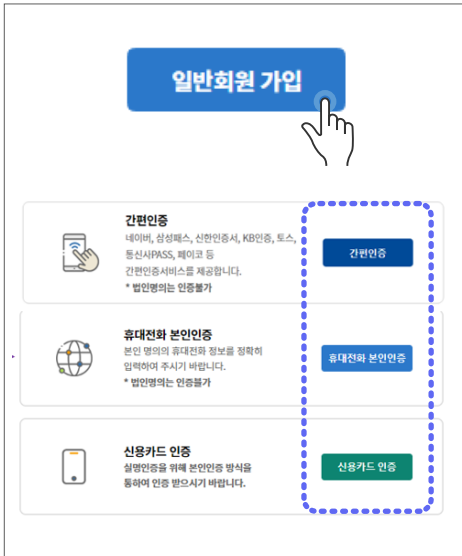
일반회원 가입

간편인증
네이버, 삼성패스, 신한인증서, KB인증, 토스, 통신사PASS, 페이코 등 간편인증서비스를 제공합니다.
* 법인명의는 인증불가

간편인증

휴대전화 본인인증
본인 명의의 휴대전화 정보를 정확히 입력하여 주시기 바랍니다.
* 법인명의는 인증불가

휴대전화 본인인증

신용카드 인증
실명인증을 위해 본인인증 방식을 통하여 인증 받으시기 바랍니다.

신용카드 인증